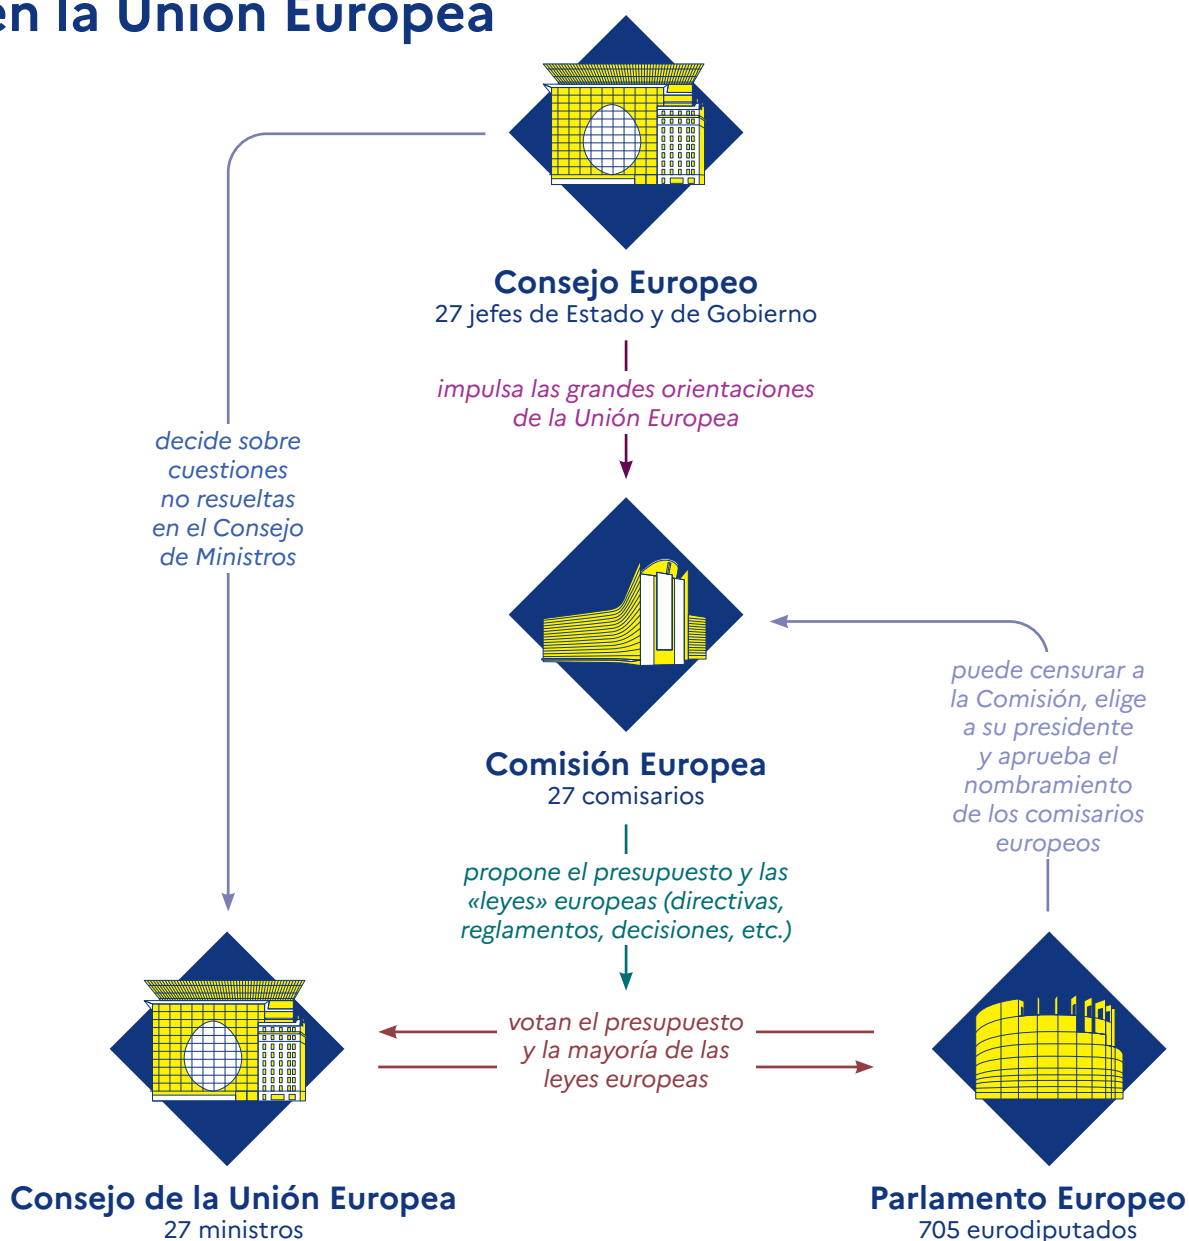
en la Unión Europea

Consejo Europeo
27 jefes de Estado y de Gobierno

impulsa las grandes orientaciones de la Unión Europea

decide sobre cuestiones no resueltas en el Consejo de Ministros

Comisión Europea
27 comisarios

puede censurar a la Comisión, elige a su presidente y aprueba el nombramiento de los comisarios europeos

propone el presupuesto y las «leyes» europeas (directivas, reglamentos, decisiones, etc.)

votan el presupuesto y la mayoría de las leyes europeas

Consejo de la Unión Europea
27 ministros

Parlamento Europeo
705 eurodiputados